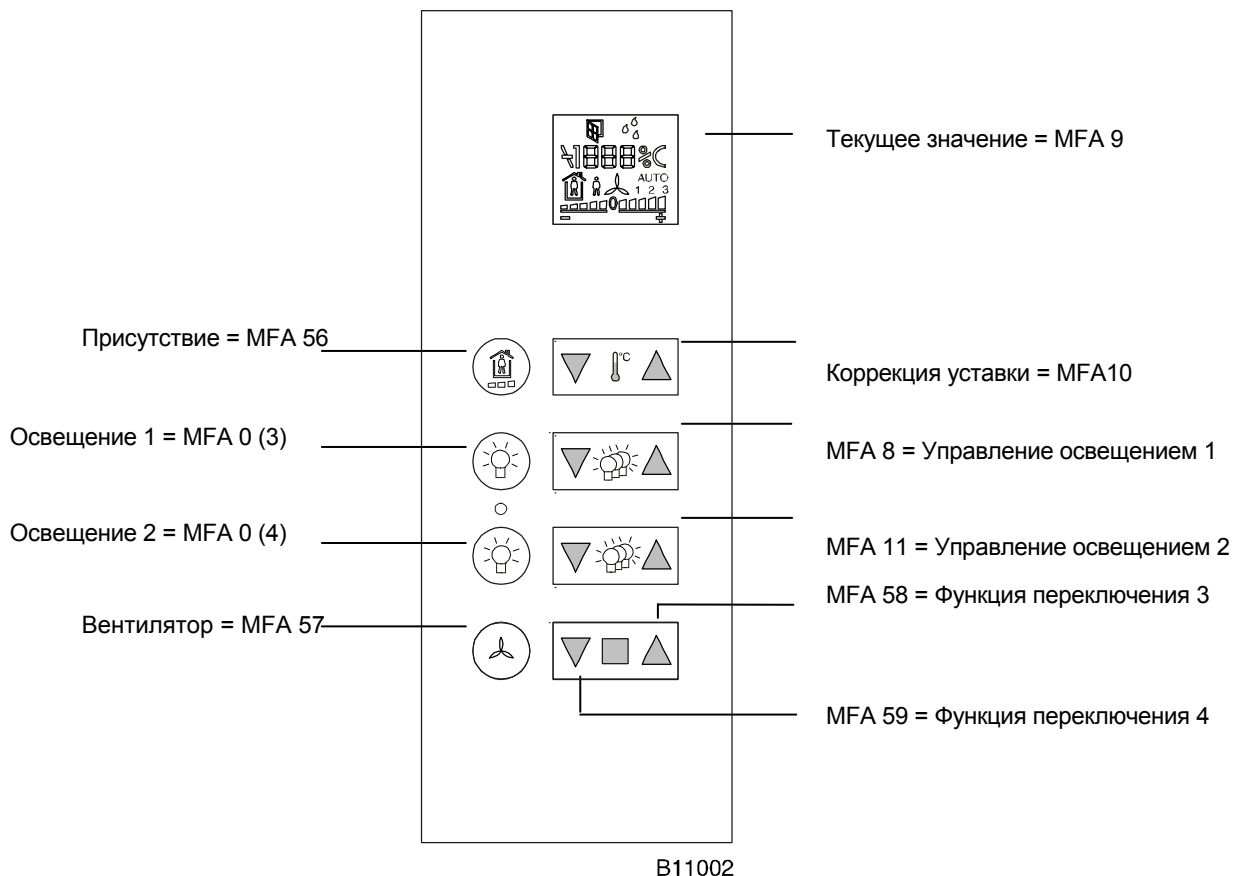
1888%C
AUTO
1 2 3

Текущее значение = MFA 9

Присутствие = MFA 56

°C

Коррекция уставки = MFA10

Освещение 1 = MFA 0 (3)

MFA 8 = Управление освещением 1

Освещение 2 = MFA 0 (4)

MFA 11 = Управление освещением 2

MFA 58 = Функция переключения 3

Вентилятор = MFA 57

MFA 59 = Функция переключения 4

B11002